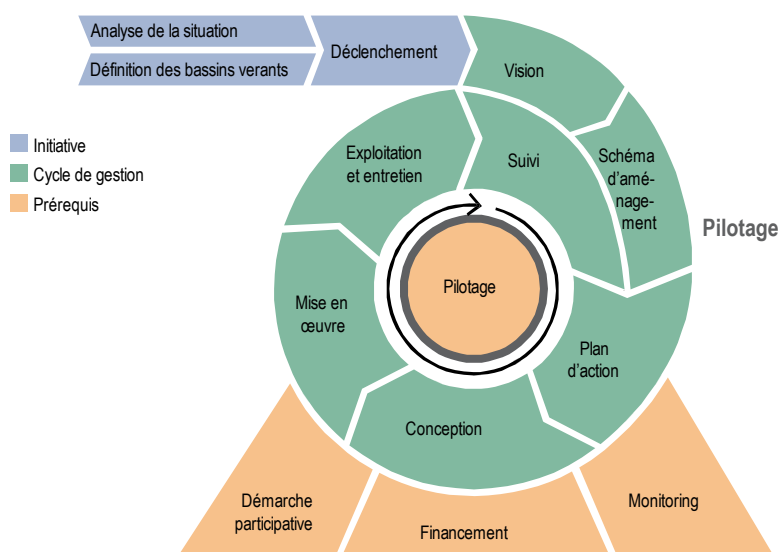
Analyse de la situation

Définition des bassins verants

Déclenchement

Vision

Initiative

Cycle de gestion

Prérequis

Exploitation et entretien

Suivi

Schéma d'aménagement

Pilotage

Mise en œuvre

Pilotage

Plan d'action

Conception

Démarche participative

Financement

Monitoring